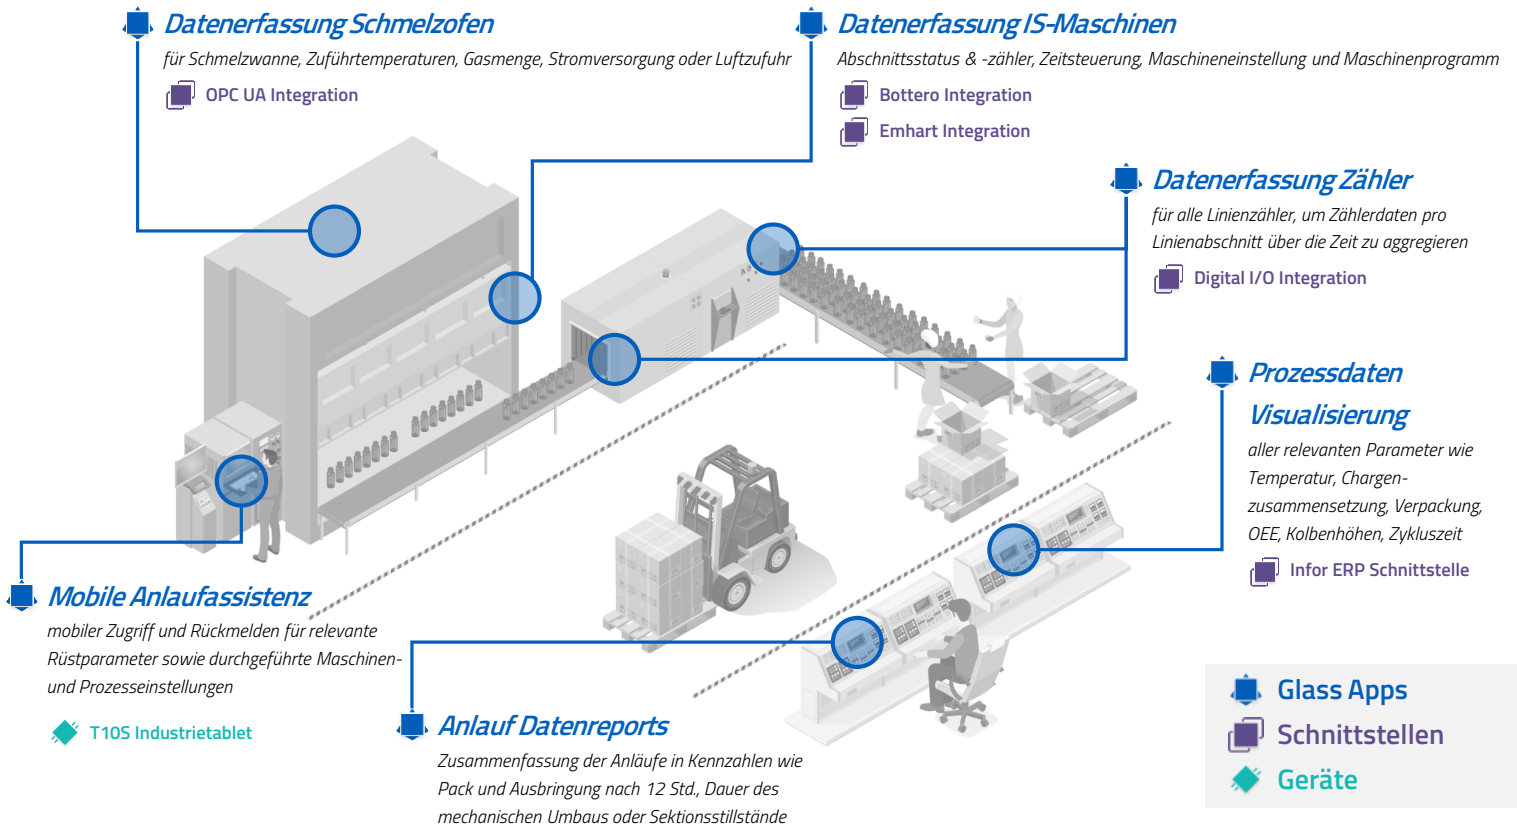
Datenerfassung Schmelzofen
für Schmelzwanne, Zuführtemperaturen, Gasmenge, Stromversorgung oder Luftzufuhr
OPC UA Integration

Datenerfassung IS-Maschinen
Abschnittsstatus & -zähler, Zeitsteuerung, Maschineneinstellung und Maschinenprogramm
Bottero Integration
Emhart Integration

Datenerfassung Zähler
für alle Linienzähler, um Zählerdaten pro Linienabschnitt über die Zeit zu aggregieren
Digital I/O Integration

Prozessdaten Visualisierung
aller relevanten Parameter wie Temperatur, Chargenzusammensetzung, Verpackung, OEE, Kolbenhöhen, Zykluszeit
Infor ERP Schnittstelle

Mobile Anlaufassistenz
mobiler Zugriff und Rückmelden für relevante Rüstparameter sowie durchgeführte Maschinen- und Prozesseinstellungen
T10S Industrietablet

Anlauf Datenreports
Zusammenfassung der Anläufe in Kennzahlen wie Pack und Ausbringung nach 12 Std., Dauer des mechanischen Umbaus oder Sektionsstillstände

Glass Apps
Schnittstellen
Geräte